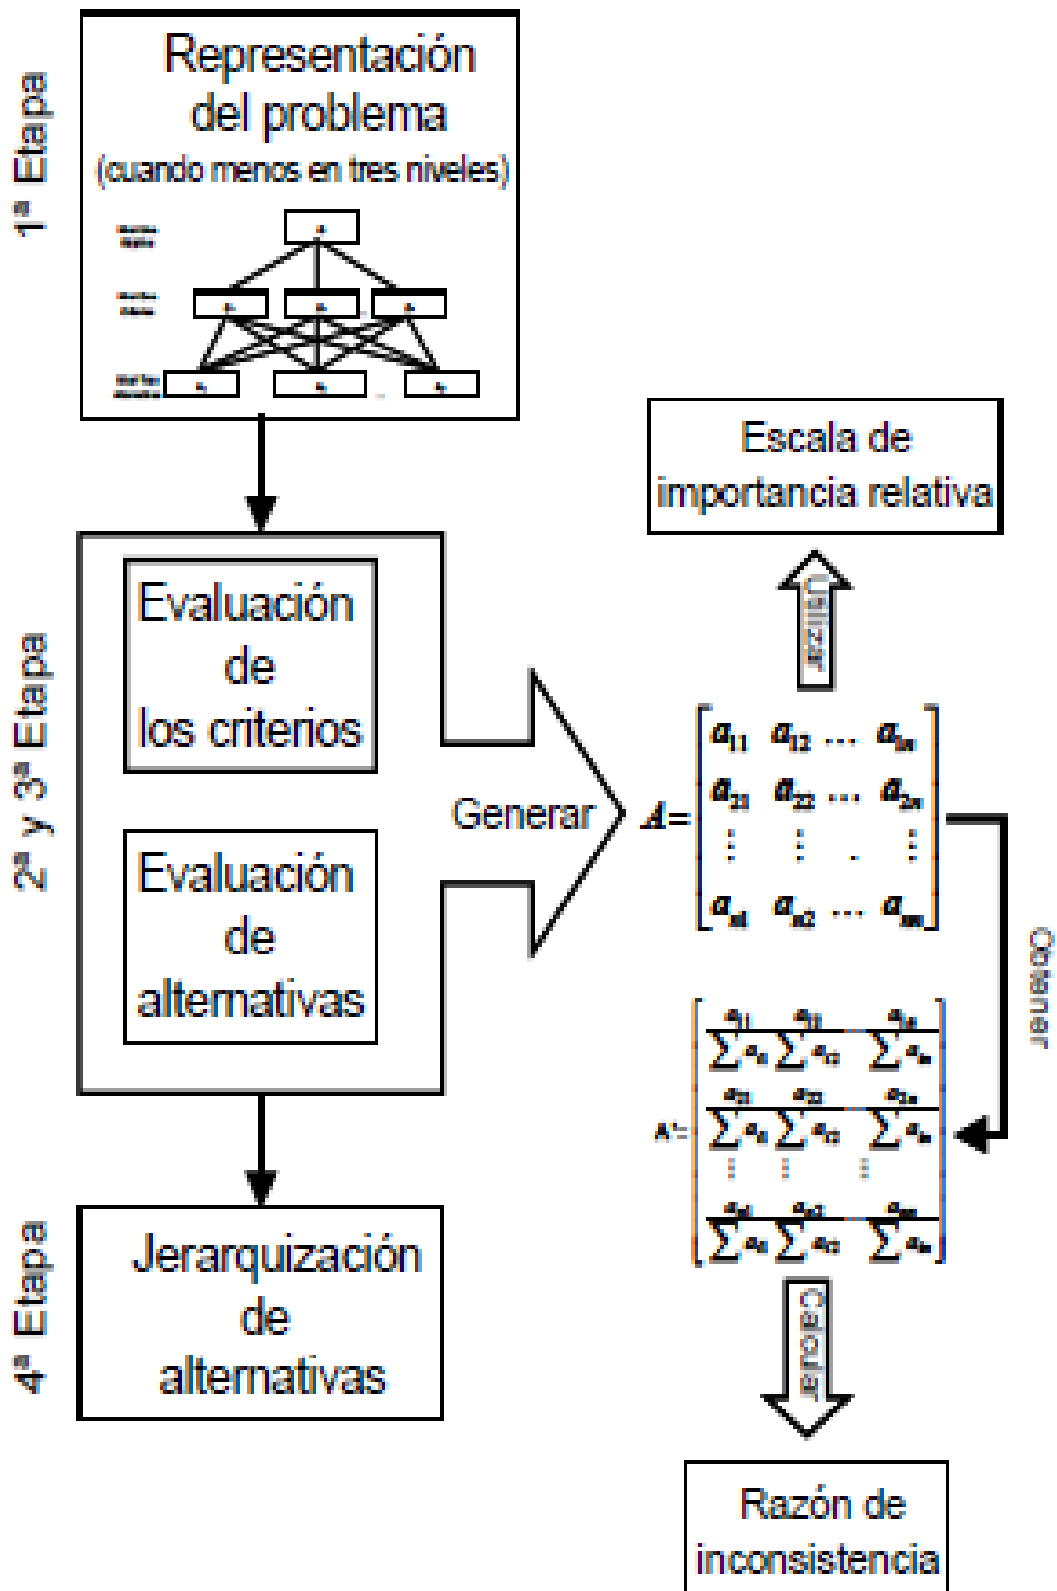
1ª Etapa

Representación del problema (cuando menos en tres niveles)

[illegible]

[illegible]

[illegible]

Escala de importancia relativa

Utilizar

2ª y 3ª Etapa

Evaluación de los criterios

Evaluación de alternativas

Generar

$A = \begin{bmatrix} a_{11} & a_{12} & \cdots & a_{1n} \\ a_{21} & a_{22} & \cdots & a_{2n} \\ \vdots & \vdots & \ddots & \vdots \\ a_{n1} & a_{n2} & \cdots & a_{nn} \end{bmatrix}$

Obtener

$A' = \begin{bmatrix} \frac{a_{11}}{\sum a_{i1}} & \frac{a_{12}}{\sum a_{i2}} & \cdots & \frac{a_{1n}}{\sum a_{in}} \\ \frac{a_{21}}{\sum a_{i1}} & \frac{a_{22}}{\sum a_{i2}} & \cdots & \frac{a_{2n}}{\sum a_{in}} \\ \vdots & \vdots & & \vdots \\ \frac{a_{n1}}{\sum a_{i1}} & \frac{a_{n2}}{\sum a_{i2}} & \cdots & \frac{a_{nn}}{\sum a_{in}} \end{bmatrix}$

4ª Etapa

Jerarquización de alternativas

Calcular

Razón de inconsistencia